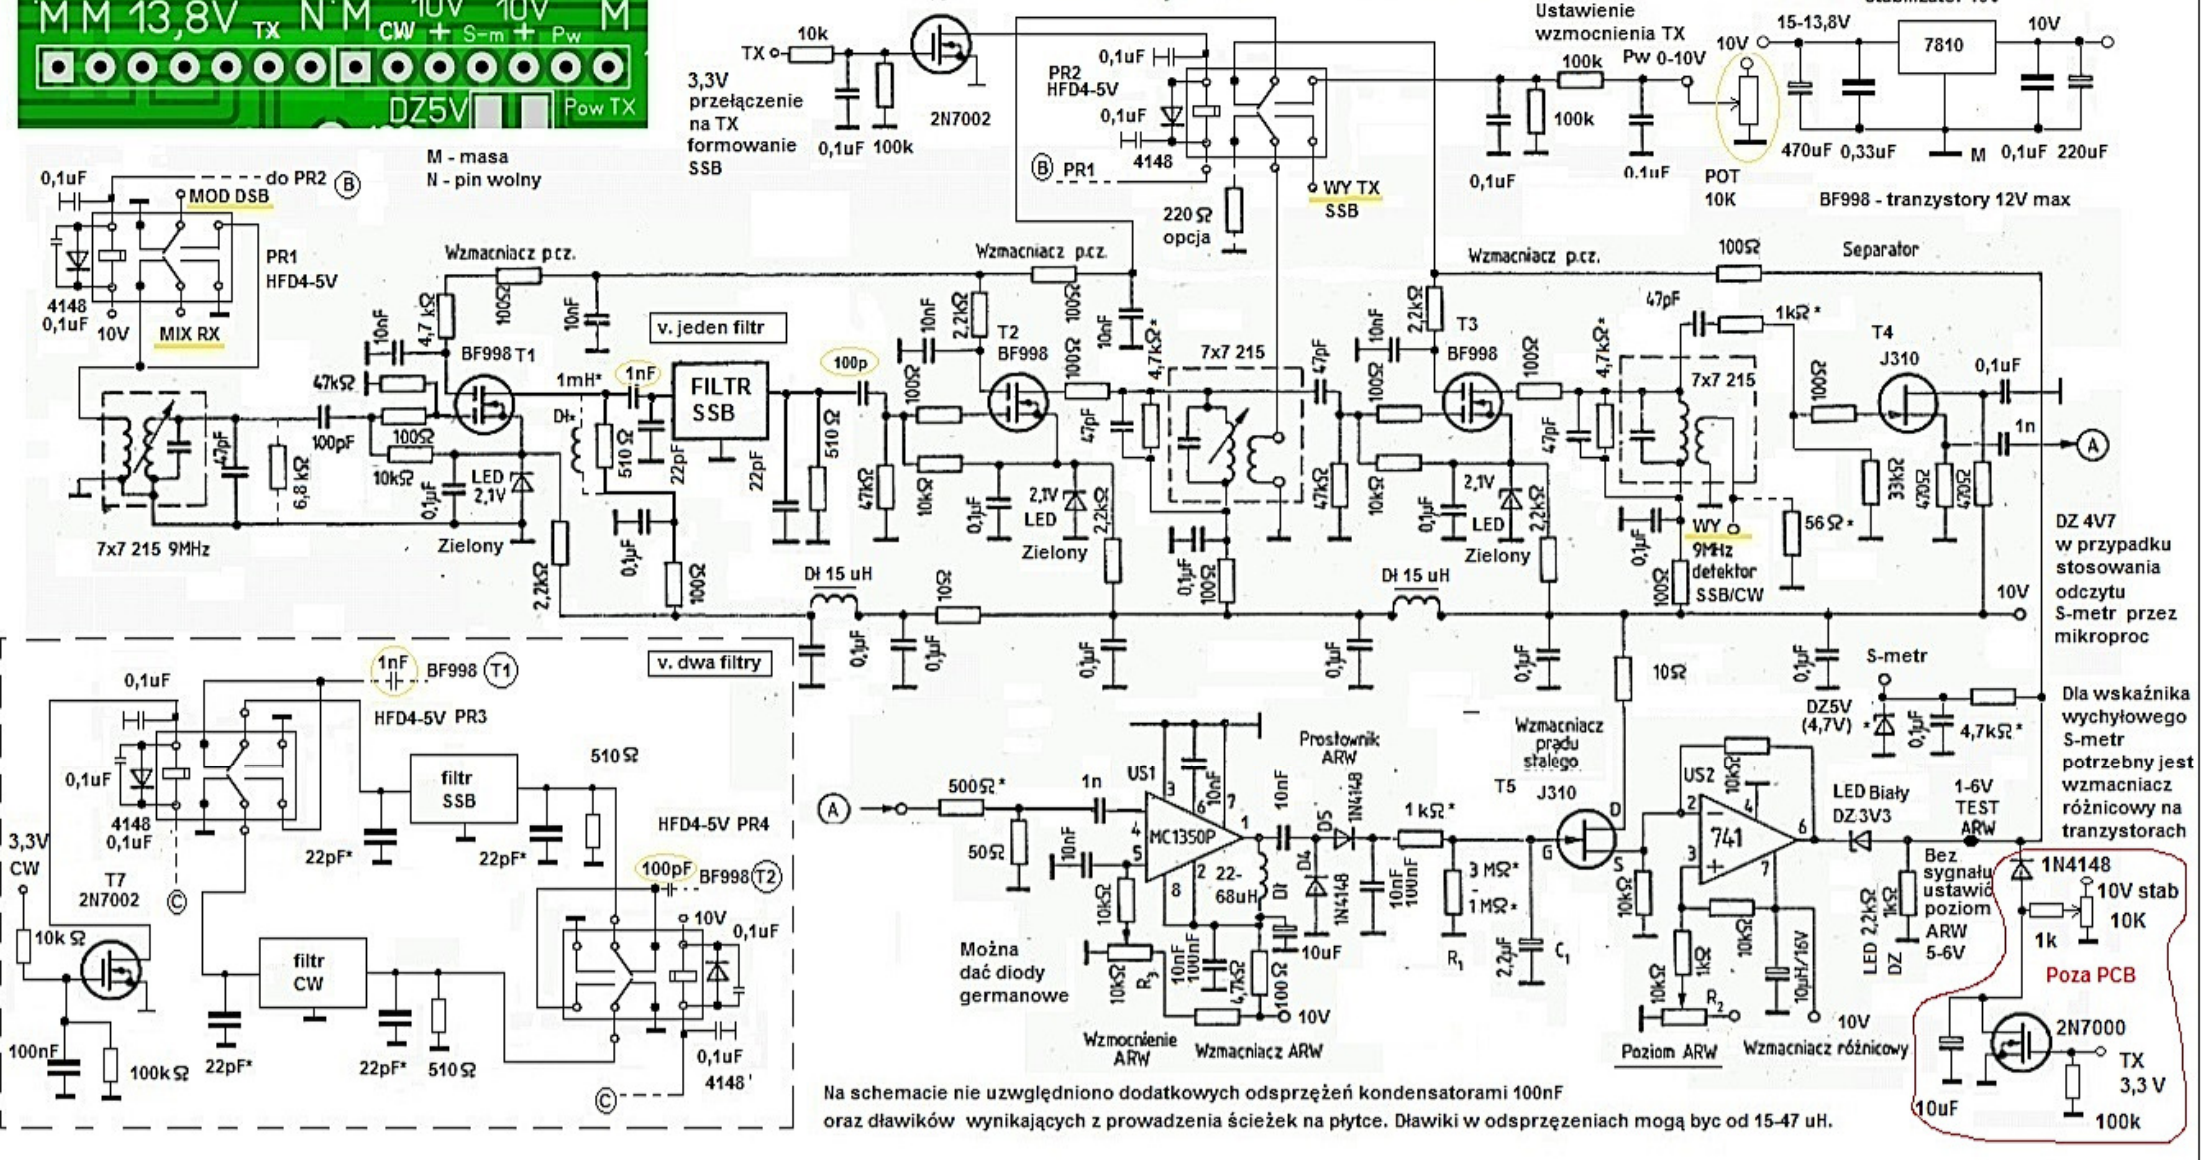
M M 13,8V TX N M CW 10V + S-m 10V + Pw M
DZ5V Pow TX

TX 10k 2N7002
3,3V przełączenie na TX formowanie SSB
0,1uF 100k
0,1uF PR2 HFD4-5V 0,1uF 4148 B PR1
220Ω opcja
WY TX SSB
Ustawienie wzmocnienia TX Pw 0-10V
100k 100k 0,1uF 0,1uF
10V POT 10K
15-13,8V 7810 10V Stabilizator 10V
470uF 0,33uF M 0,1uF 220uF
BF998 - tranzystory 12V max

M - masa
N - pin wolny

0,1uF do PR2 B MOD DSB
PR1 HFD4-5V
4148 0,1uF 10V MIX RX
Wzmacniacz p.cz. 100Ω 10nF
4,7kΩ 10nF BF998 T1
47kΩ 100pF 100Ω 10kΩ
LED 2,1V 0,1uF Zielony
6,8kΩ 47pF
7x7 215 9MHz
1mH* Dł 1nF 510Ω 22pF
v. jeden filtr
FILTR SSB 22pF
100p 510Ω 47kΩ
0,1uF 100Ω 2,2kΩ
Wzmacniacz p.cz. 100Ω 10nF 4,7kΩ*
2,2kΩ 10nF T2 BF998 100Ω 100Ω 47pF
10kΩ 0,1uF 2,1V LED Zielony 2,2kΩ
7x7 215
0,1uF 100Ω
Dł 15 uH 10Ω 0,1uF 0,1uF 0,1uF
47pF 47kΩ 100Ω 10kΩ 0,1uF
2,2kΩ T3 BF998 10nF 100Ω
2,1V LED Zielony 2,2kΩ 47pF
Wzmacniacz p.cz. 100Ω Separator
47pF 1kΩ* 4,7kΩ* 7x7 215
T4 J310 100Ω 0,1uF 1n A
33kΩ 470Ω 470Ω
0,1uF 100Ω WY 9MHz detektor SSB/CW 56Ω*
Dł 15 uH 0,1uF 0,1uF 10V
DZ 4V7 w przypadku stosowania odczytu S-metr przez mikroproc

v. dwa filtry
1nF BF998 T1
0,1uF HFD4-5V PR3
0,1uF 4148 0,1uF
filtr SSB 510Ω
22pF* 22pF*
HFD4-5V PR4
3,3V CW T7 2N7002 C
10k Ω
100pF BF998 T2
10V 0,1uF
filtr CW
22pF* 22pF* 510Ω
100nF 100kΩ 22pF*
0,1uF 4148
C

10Ω 0,1uF S-metr
DZ5V (4,7V)* 0,1uF 4,7kΩ*
Dla wskaźnika wychyłowego S-metr potrzebny jest wzmacniacz różnicowy na tranzystorach
A 500Ω* 1n 50Ω
US1 10nF MC1350P 10nF
Prostownik ARW 10nF D5 1N4148
D4 1N4148 22-68uH Dł 10nF 100nF
1 kΩ* 3 MΩ* 1 MΩ* R1
2,2uF C1
Wzmacniacz prądu stałego T5 J310 D G S
10kΩ
US2 100kΩ 741
10kΩ 1kΩ 10kΩ 10uH/16V
10kΩ R2
LED Biały DZ 3V3
1-6V TEST ARW
Bez sygnału ustawić poziom ARW 5-6V
LED 2,2kΩ 1kΩ DZ
1N4148 10V stab 1k 10K
Poza PCB
2N7000 TX 3,3 V 10uF 100k
Można dać diody germanowe
10kΩ R3 10nF 100nF 4,7kΩ 100Ω 10uF 10V
Wzmocnienie ARW Wzmacniacz ARW
Poziom ARW 10V Wzmacniacz różnicowy

Na schemacie nie uwzględniono dodatkowych odsprzężeń kondensatorami 100nF oraz dławików wynikających z prowadzenia ścieżek na płytce. Dławiki w odsprzężeniach mogą byc od 15-47 uH.